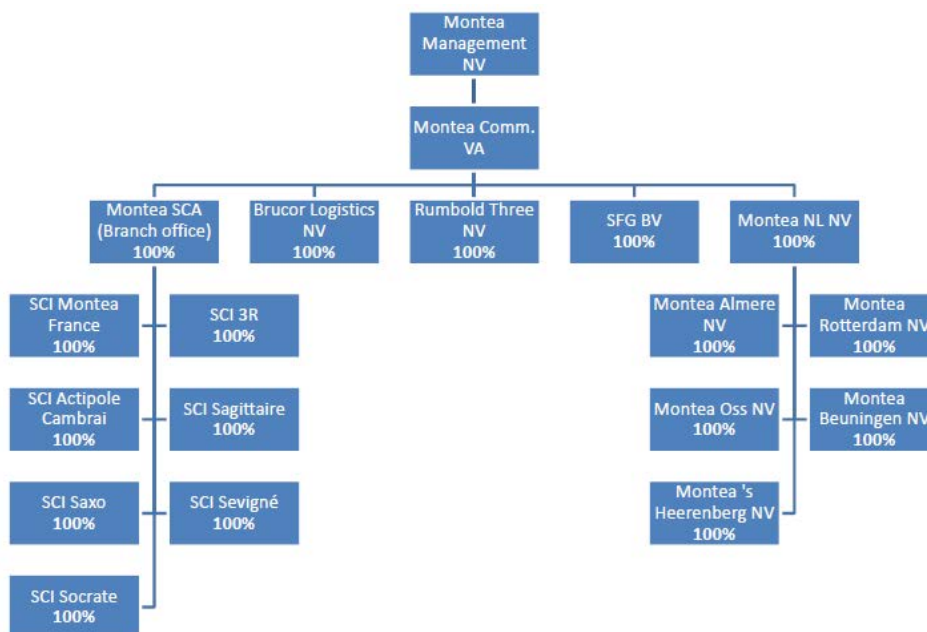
Montea Management NV

Montea Comm. VA

Montea SCA (Branch office) 100%

Brucor Logistics NV 100%

Rumbold Three NV 100%

SFG BV 100%

Montea NL NV 100%

SCI Montea France 100%

SCI 3R 100%

SCI Actipole Cambrai 100%

SCI Sagittaire 100%

SCI Saxo 100%

SCI Sevigné 100%

SCI Socrate 100%

Montea Almere NV 100%

Montea Rotterdam NV 100%

Montea Oss NV 100%

Montea Beuningen NV 100%

Montea 's Heerenberg NV 100%